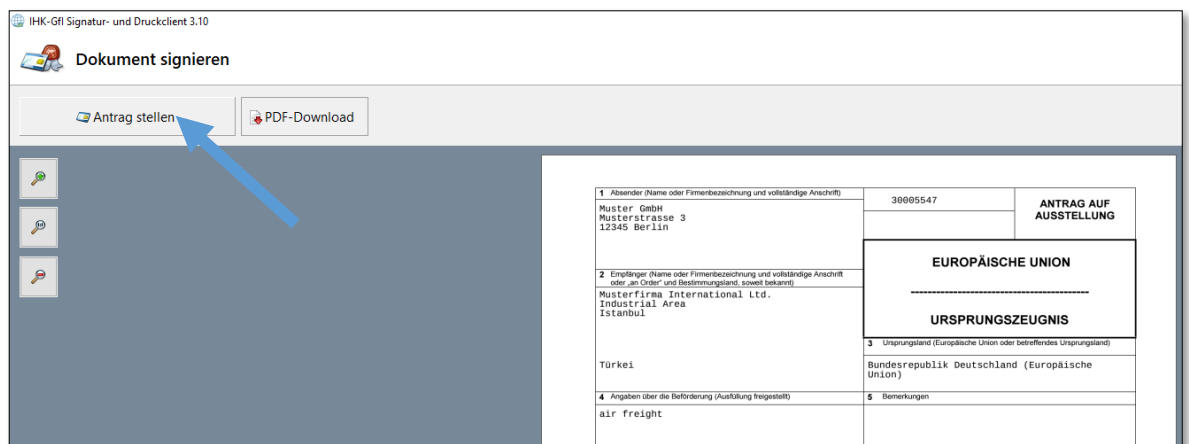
IHK-GfI Signatur- und Druckclient 3.10

Dokument signieren

Antrag stellen

PDF-Download

1 Absender (Name oder Firmenbezeichnung und vollständige Anschrift)
Muster GmbH
Musterstrasse 3
12345 Berlin

30005547

ANTRAG AUF AUSSTELLUNG

2 Empfänger (Name oder Firmenbezeichnung und vollständige Anschrift oder „an Order" und Bestimmungsland, soweit bekannt)
Musterfirma International Ltd.
Industrial Area
Istanbul

Türkei

EUROPÄISCHE UNION

----------------------------------------

URSPRUNGSZEUGNIS

3 Ursprungsland (Europäische Union oder betreffendes Ursprungsland)
Bundesrepublik Deutschland (Europäische Union)

4 Angaben über die Beförderung (Ausfüllung freigestellt)
air freight

5 Bemerkungen